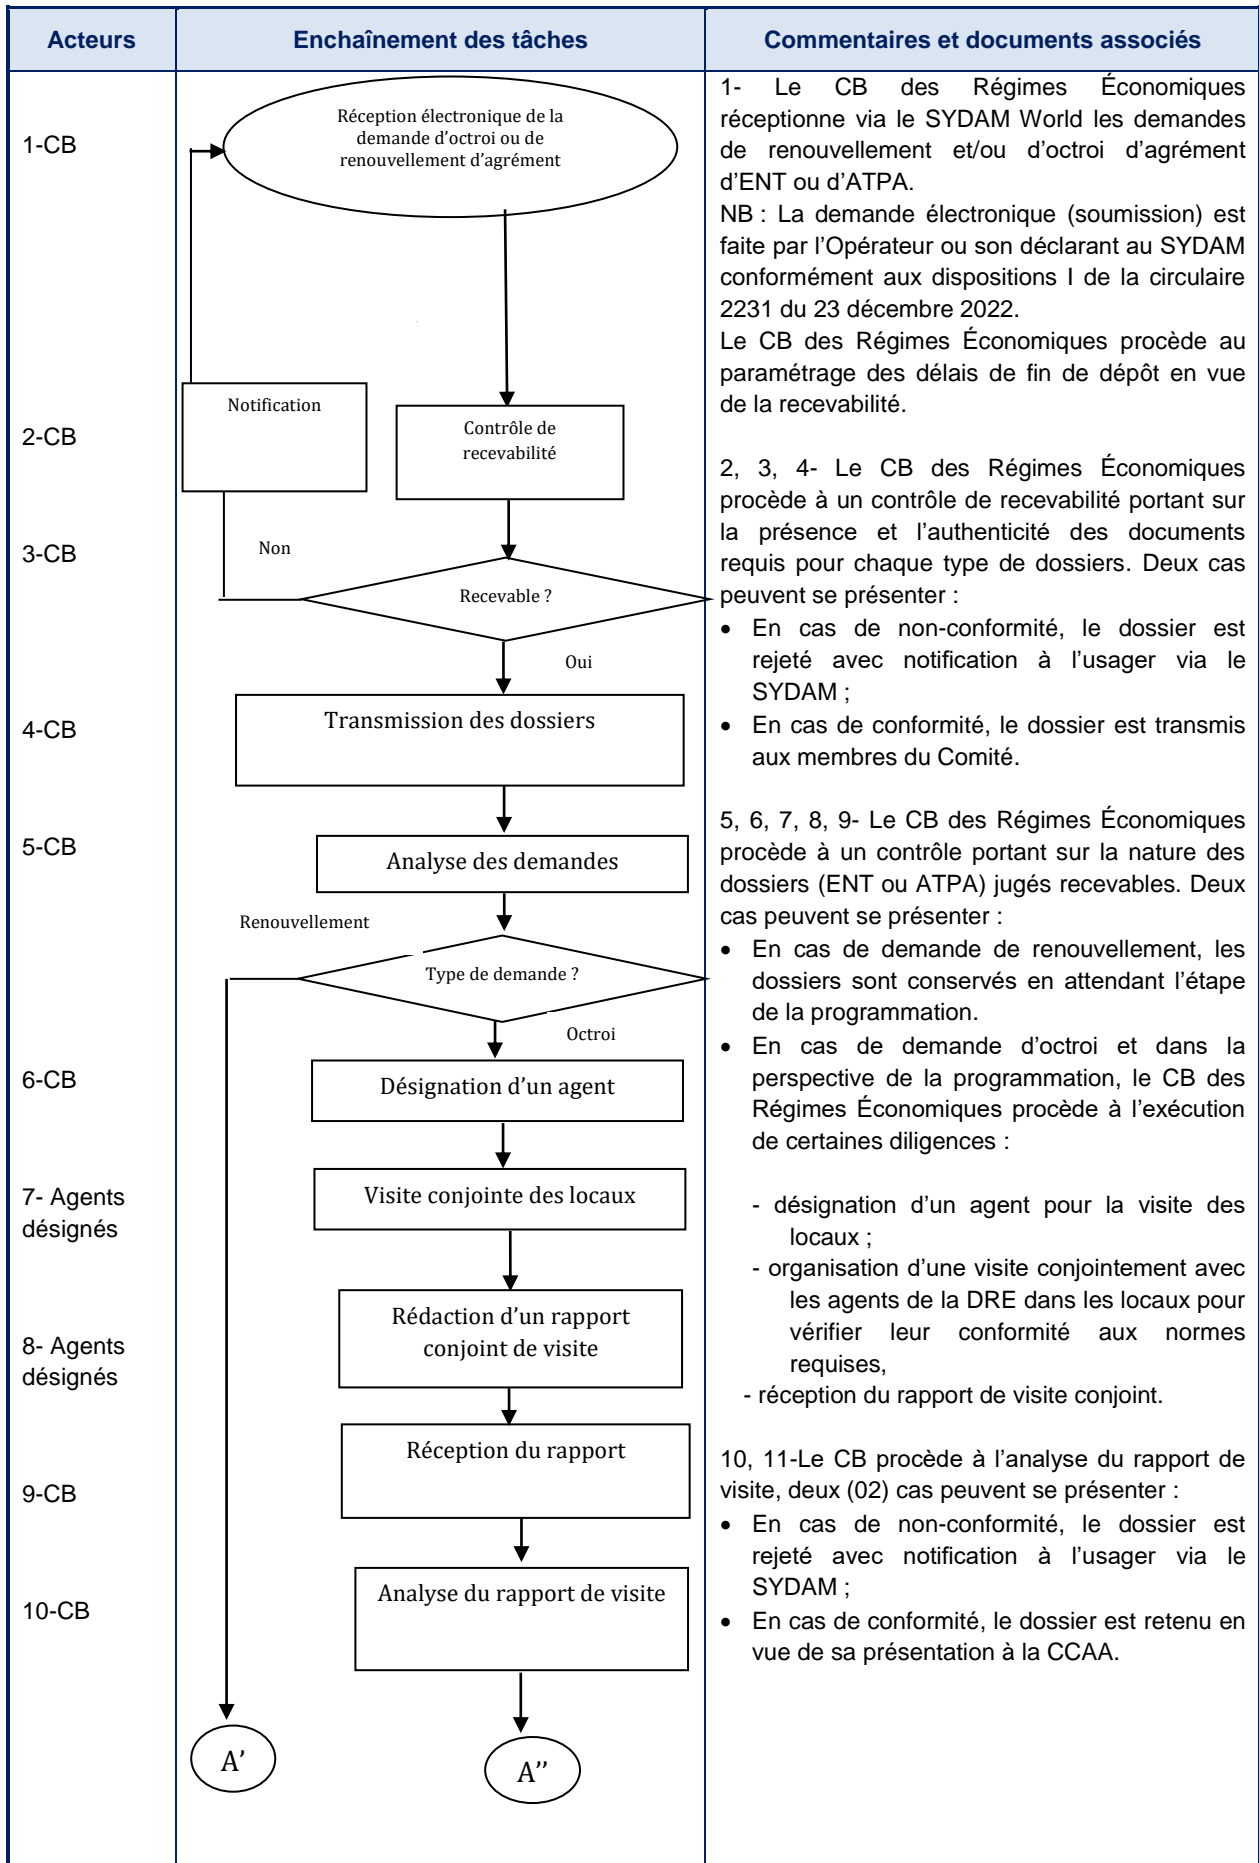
| Acteurs | Enchaînement des tâches | Commentaires et documents associés |
|---|---|---|
| 1-CB<br>2-CB<br>3-CB<br>4-CB<br>5-CB<br>6-CB<br>7- Agents désignés<br>8- Agents désignés<br>9-CB<br>10-CB | Réception électronique de la demande d'octroi ou de renouvellement d'agrément<br>Notification<br>Contrôle de recevabilité<br>Non<br>Recevable ?<br>Oui<br>Transmission des dossiers<br>Analyse des demandes<br>Renouvellement<br>Type de demande ?<br>Octroi<br>Désignation d'un agent<br>Visite conjointe des locaux<br>Rédaction d'un rapport conjoint de visite<br>Réception du rapport<br>Analyse du rapport de visite<br>A'<br>A'' | 1- Le CB des Régimes Économiques réceptionne via le SYDAM World les demandes de renouvellement et/ou d'octroi d'agrément d'ENT ou d'ATPA.<br>NB : La demande électronique (soumission) est faite par l'Opérateur ou son déclarant au SYDAM conformément aux dispositions I de la circulaire 2231 du 23 décembre 2022.<br>Le CB des Régimes Économiques procède au paramétrage des délais de fin de dépôt en vue de la recevabilité.<br><br>2, 3, 4- Le CB des Régimes Économiques procède à un contrôle de recevabilité portant sur la présence et l'authenticité des documents requis pour chaque type de dossiers. Deux cas peuvent se présenter :<br>• En cas de non-conformité, le dossier est rejeté avec notification à l'usager via le SYDAM ;<br>• En cas de conformité, le dossier est transmis aux membres du Comité.<br><br>5, 6, 7, 8, 9- Le CB des Régimes Économiques procède à un contrôle portant sur la nature des dossiers (ENT ou ATPA) jugés recevables. Deux cas peuvent se présenter :<br>• En cas de demande de renouvellement, les dossiers sont conservés en attendant l'étape de la programmation.<br>• En cas de demande d'octroi et dans la perspective de la programmation, le CB des Régimes Économiques procède à l'exécution de certaines diligences :<br>- désignation d'un agent pour la visite des locaux ;<br>- organisation d'une visite conjointement avec les agents de la DRE dans les locaux pour vérifier leur conformité aux normes requises,<br>- réception du rapport de visite conjoint.<br><br>10, 11-Le CB procède à l'analyse du rapport de visite, deux (02) cas peuvent se présenter :<br>• En cas de non-conformité, le dossier est rejeté avec notification à l'usager via le SYDAM ;<br>• En cas de conformité, le dossier est retenu en vue de sa présentation à la CCAA. |